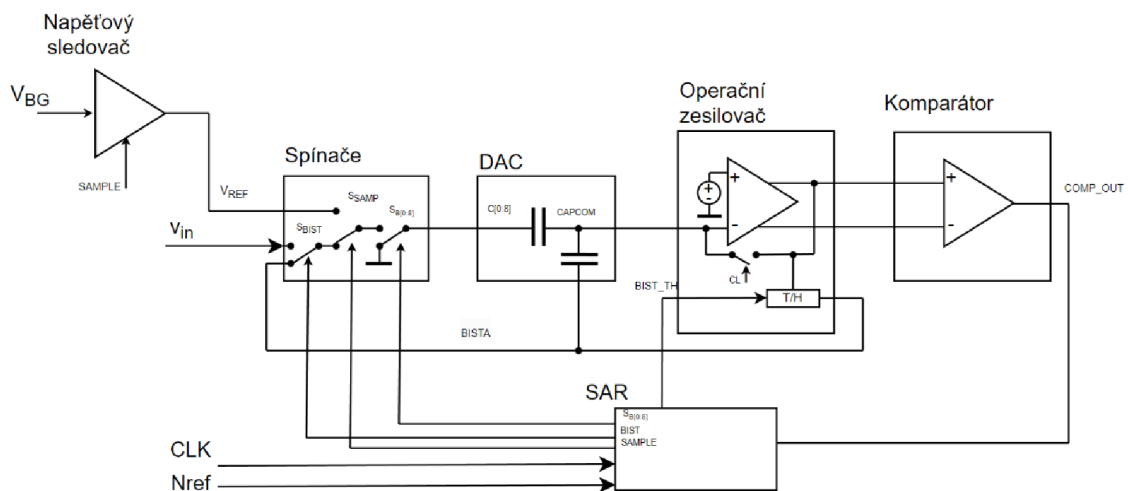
Napěťový sledovač

$V_{BG}$

SAMPLE

$V_{REF}$

Spínače

$S_{SAMP}$

$S_{BIST}$

$S_{B[0:8]}$

$v_{in}$

DAC

C[0:8]

CAPCOM

Operační zesilovač

+

-

CL

T/H

BIST_TH

Komparátor

+

-

COMP_OUT

BISTA

SAR

$S_{B[0:8]}$

BIST

SAMPLE

CLK

Nref